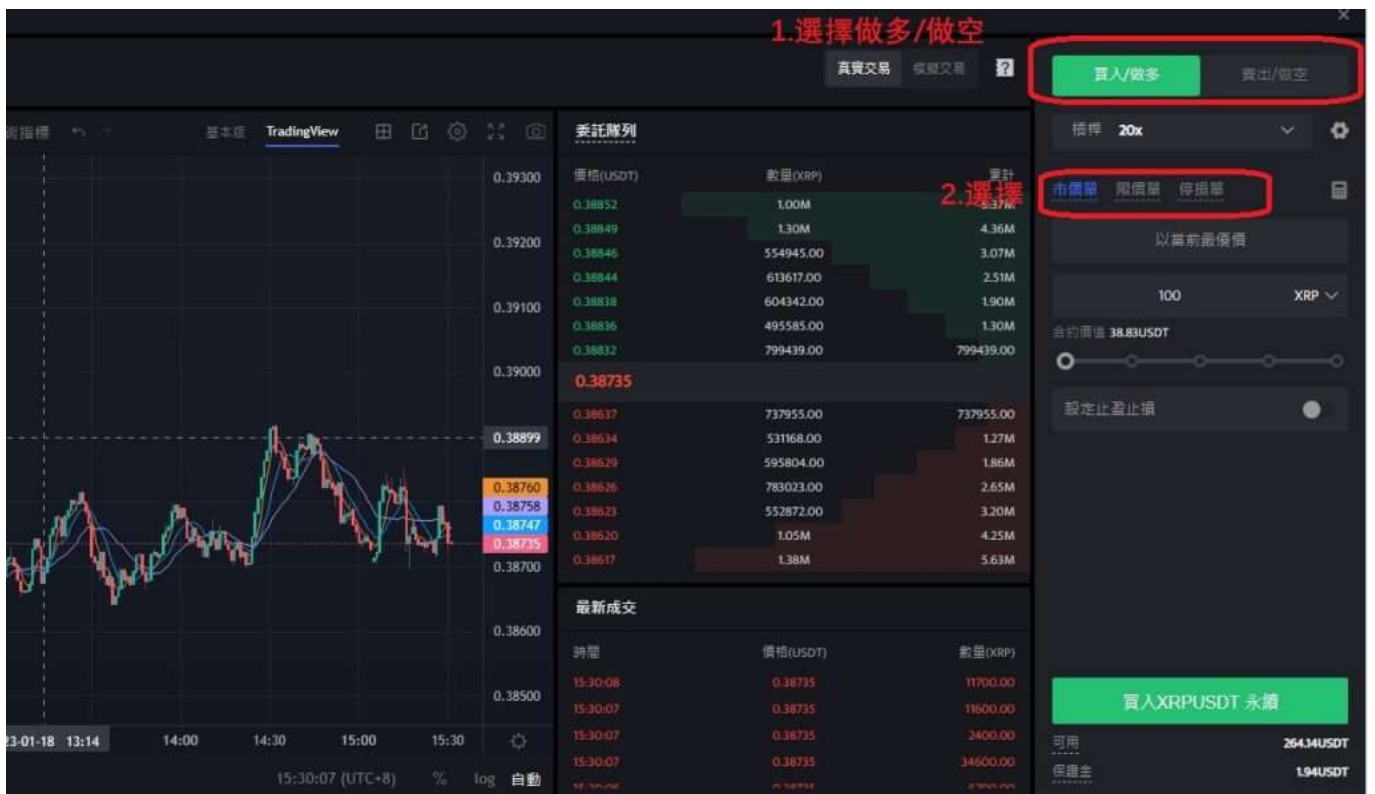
1.選擇做多/做空

真實交易 模擬交易

買入/做多 賣出/做空

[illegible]指標 基本版 TradingView

委託隊列

價格(USDT) 數量(XRP) 累計

| 價格(USDT) | 數量(XRP) | 累計 |
|---|---|---|
| 0.38852 | 1.00M | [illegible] |
| 0.38849 | 1.30M | 4.36M |
| 0.38846 | 554945.00 | 3.07M |
| 0.38844 | 613617.00 | 2.51M |
| 0.38838 | 604342.00 | 1.90M |
| 0.38836 | 495585.00 | 1.30M |
| 0.38832 | 799439.00 | 799439.00 |

0.38735

| 價格(USDT) | 數量(XRP) | 累計 |
|---|---|---|
| 0.38637 | 737955.00 | 737955.00 |
| 0.38634 | 531168.00 | 1.27M |
| 0.38629 | 595804.00 | 1.86M |
| 0.38626 | 783023.00 | 2.65M |
| 0.38623 | 552872.00 | 3.20M |
| 0.38620 | 1.05M | 4.25M |
| 0.38617 | 1.38M | 5.63M |

0.39300 0.39200 0.39100 0.39000 0.38899 0.38760 0.38758 0.38747 0.38735 0.38700 0.38600 0.38500

23-01-18 13:14 14:00 14:30 15:00 15:30

15:30:07 (UTC+8) % log 自動

最新成交

| 時間 | 價格(USDT) | 數量(XRP) |
|---|---|---|
| 15:30:08 | 0.38735 | 11700.00 |
| 15:30:07 | 0.38735 | 11600.00 |
| 15:30:07 | 0.38735 | 2400.00 |
| 15:30:07 | 0.38735 | 34600.00 |

槓桿 20x

2.選擇

市價單 限價單 停損單

以當前最優價

100 XRP

合約價值 38.83USDT

設定止盈止損

買入XRPUSDT 永續

可用 264.14USDT

保證金 1.94USDT